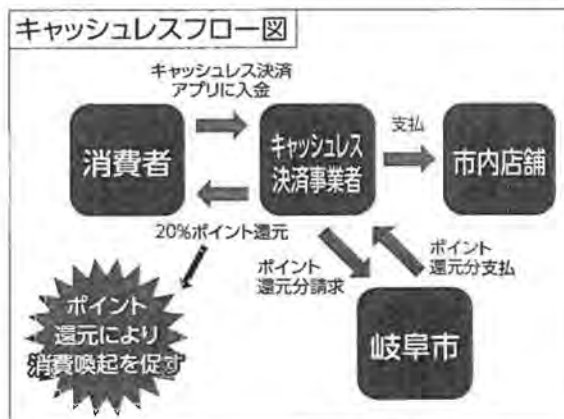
キャッシュレスフロー図

キャッシュレス決済アプリに入金

消費者

キャッシュレス決済事業者

支払

市内店舗

20%ポイント還元

ポイント還元分請求

ポイント還元分支払

ポイント還元により消費喚起を促す

岐阜市